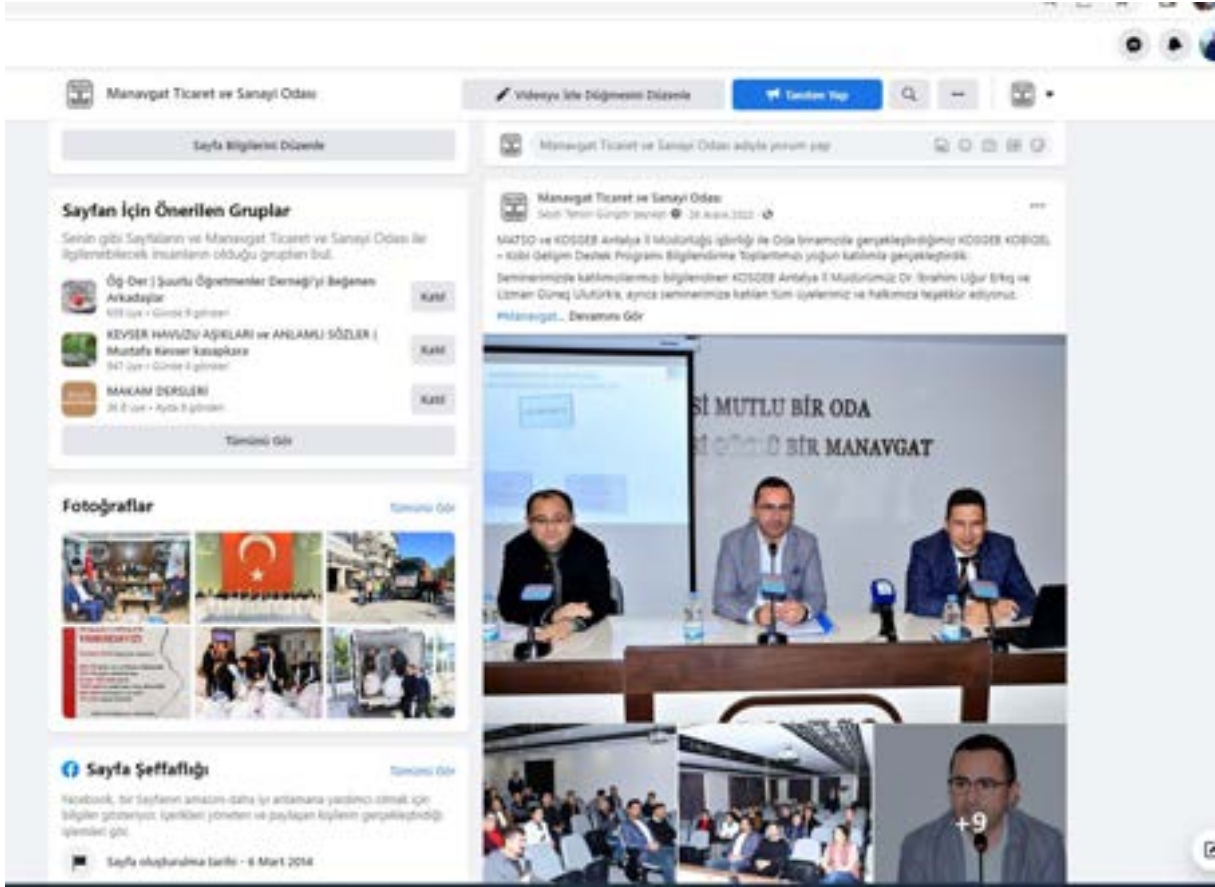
Manavgat Ticaret ve Sanayi Odası

Videoyu İzle Düğmesini Düzenle

Tanıtım Yap

Sayfa Bilgilerini Düzenle

Manavgat Ticaret ve Sanayi Odası adıyla yorum yap

Sayfan İçin Önerilen Gruplar

Senin gibi Sayfaların ve Manavgat Ticaret ve Sanayi Odası ile ilgilenebilecek insanların olduğu grupları bul.

Öğ-Der | Şuurlu Öğretmenler Derneği'yi Beğenen Arkadaşlar
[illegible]

Katıl

KEVSER HAVUZU AŞIKLARI ve ANLAMLI SÖZLER | Mustafa Kevser kasapkara
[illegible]

Katıl

MAKAM DERSLERİ
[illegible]

Katıl

Tümünü Gör

Fotoğraflar

Tümünü Gör

Sayfa Şeffaflığı

Tümünü Gör

Facebook, bir Sayfanın amacını daha iyi anlamana yardımcı olmak için bilgiler gösteriyor. İçerikleri yöneten ve paylaşan kişilerin gerçekleştirdiği işlemleri gör.

Sayfa oluşturulma tarihi – 6 Mart 2014

Manavgat Ticaret ve Sanayi Odası
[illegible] · 28 Aralık 2022

MATSO ve KOSGEB Antalya İl Müdürlüğü işbirliği ile Oda binamızda gerçekleştirdiğimiz KOSGEB KOBİGEL – Kobi Gelişim Destek Programı Bilgilendirme Toplantımız yoğun katılımla gerçekleştirildi.

Seminerimizde katılımcılarımızı bilgilendiren KOSGEB Antalya İl Müdürümüz Dr. İbrahim Uğur Erkoç ve Uzman Güneş Ulutürk'e, ayrıca seminerimize katılan tüm üyelerimiz ve halkımıza teşekkür ediyoruz.

#Manavgat... Devamını Gör

Sİ MUTLU BİR ODA
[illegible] BİR MANAVGAT

+9